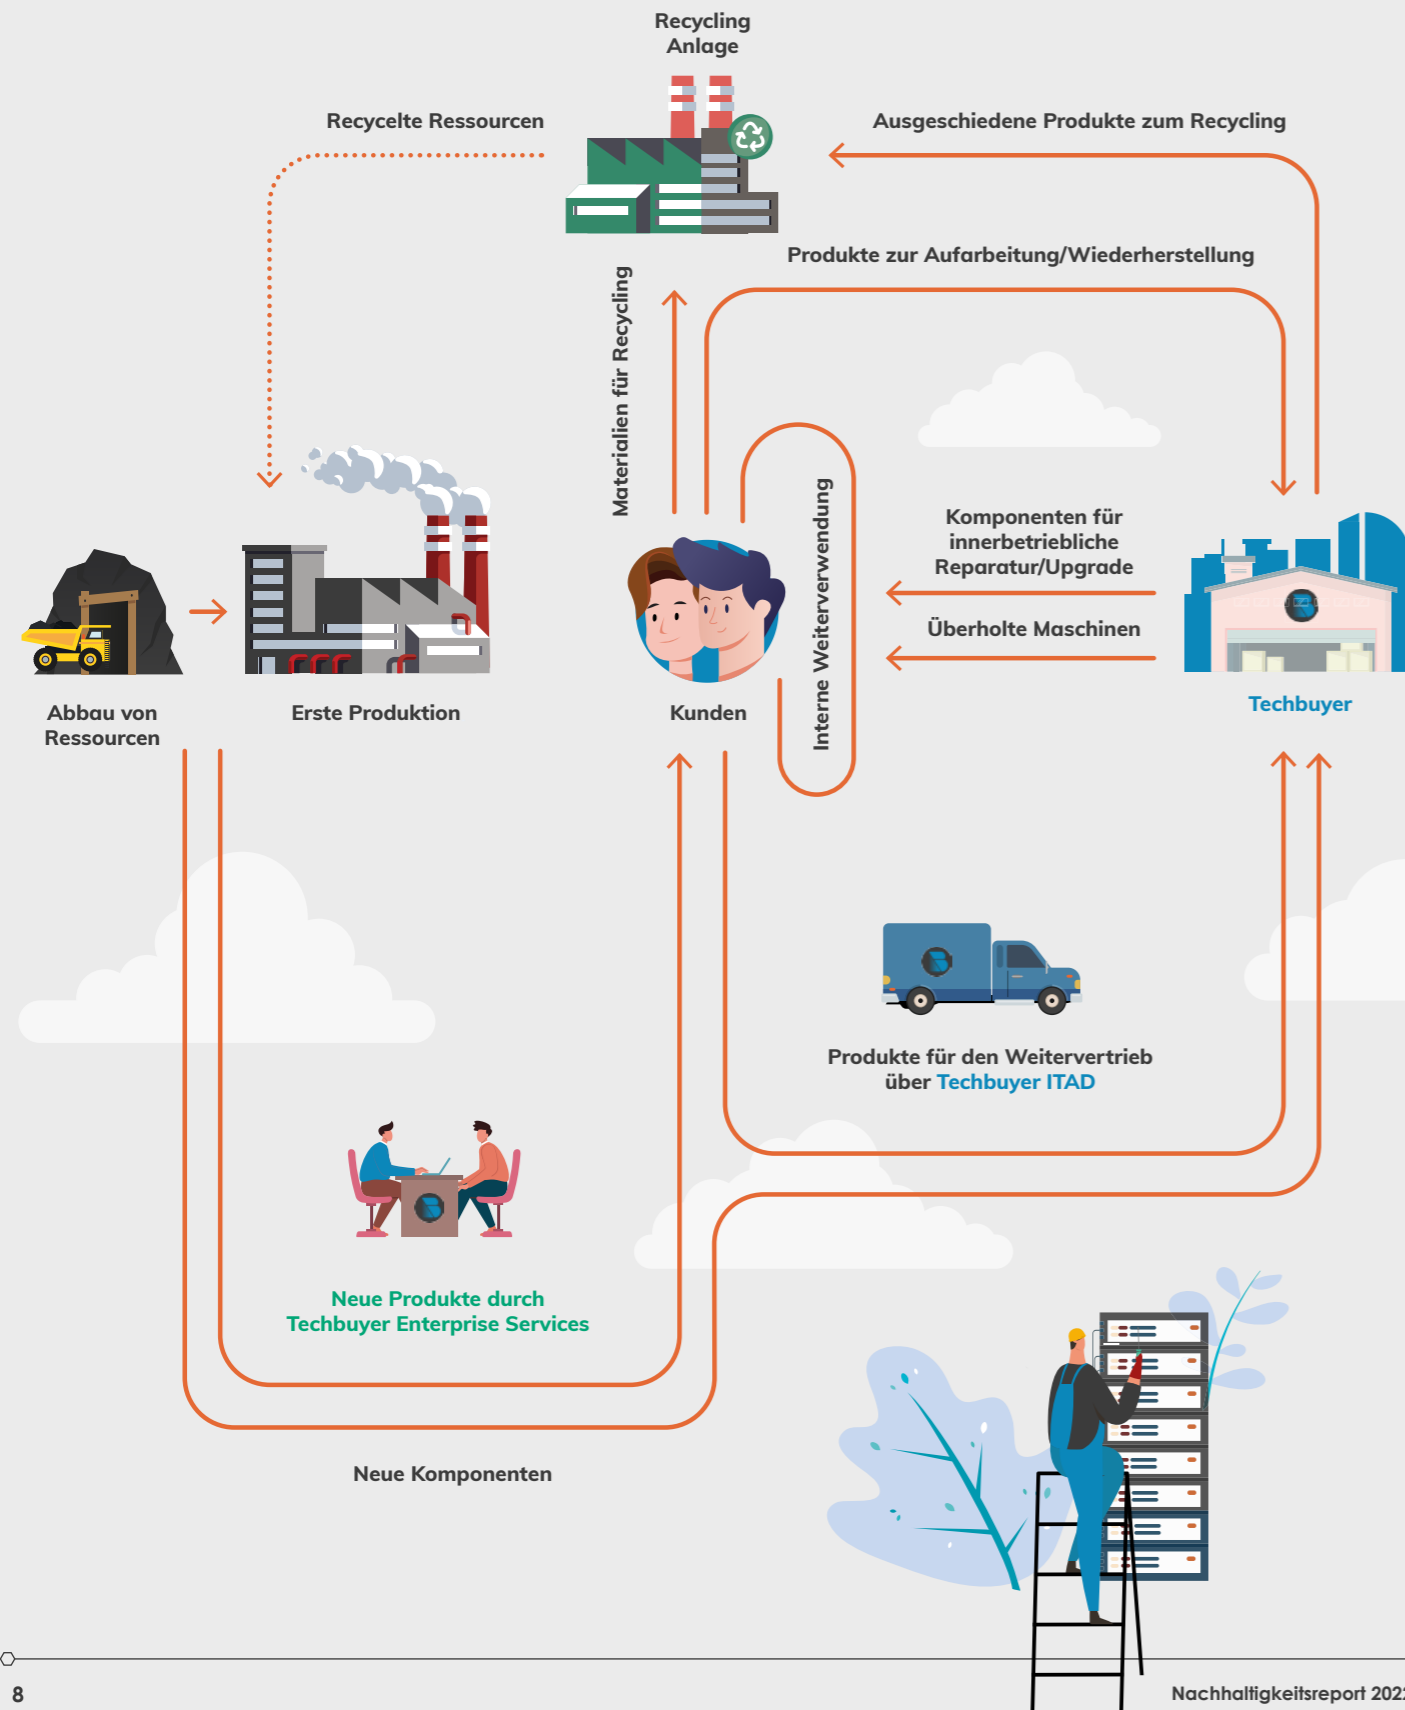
Recycling Anlage

Recycelte Ressourcen

Ausgeschiedene Produkte zum Recycling

Produkte zur Aufarbeitung/Wiederherstellung

Materialien für Recycling

Interne Weiterverwendung

Komponenten für innerbetriebliche Reparatur/Upgrade

Überholte Maschinen

Abbau von Ressourcen

Erste Produktion

Kunden

Techbuyer

Produkte für den Weitervertrieb über Techbuyer ITAD

Neue Produkte durch Techbuyer Enterprise Services

Neue Komponenten

8

Nachhaltigkeitsreport 202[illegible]